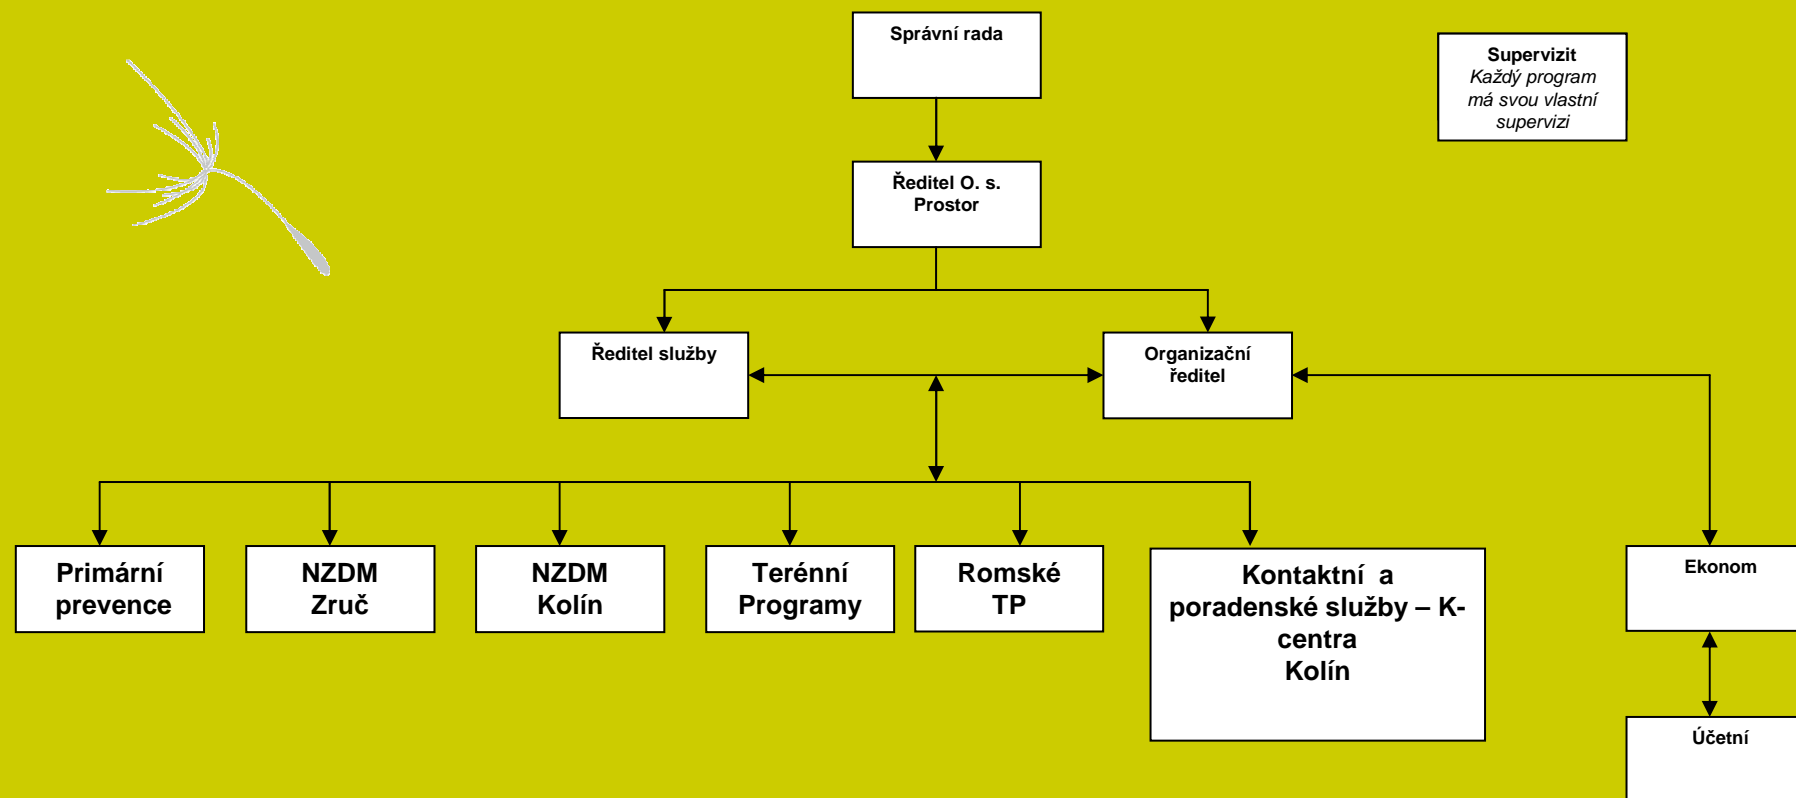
Správní rada

Supervizit
Každý program má svou vlastní supervizi

Ředitel O. s. Prostor

Ředitel služby

Organizační ředitel

Primární prevence

NZDM Zruč

NZDM Kolín

Terénní Programy

Romské TP

Kontaktní a poradenské služby – K-centra Kolín

Ekonom

Účetní